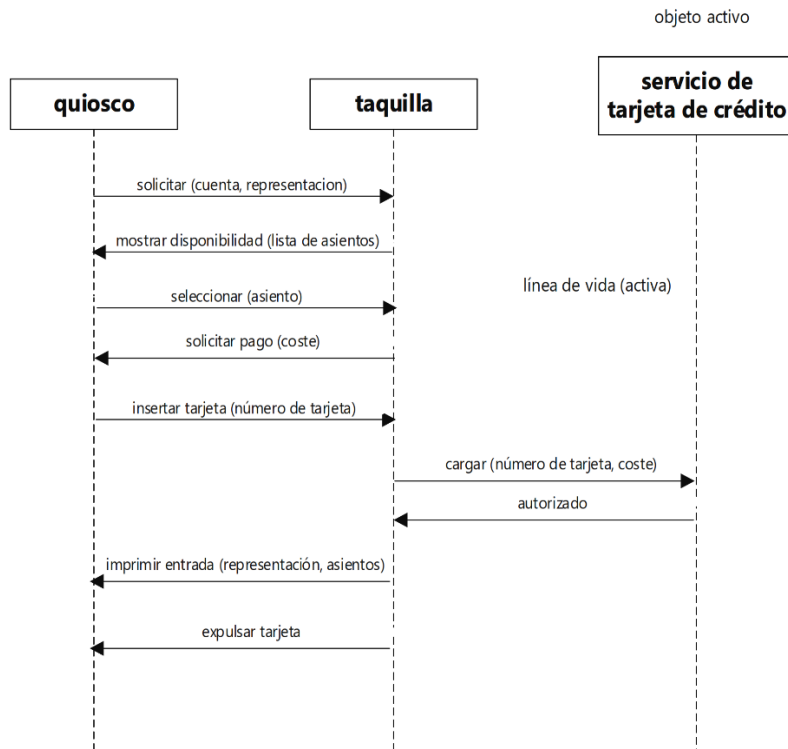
objeto activo

quiosco

taquilla

servicio de tarjeta de crédito

solicitar (cuenta, representacion)

mostrar disponibilidad (lista de asientos)

línea de vida (activa)

seleccionar (asiento)

solicitar pago (coste)

insertar tarjeta (número de tarjeta)

cargar (número de tarjeta, coste)

autorizado

imprimir entrada (representación, asientos)

expulsar tarjeta